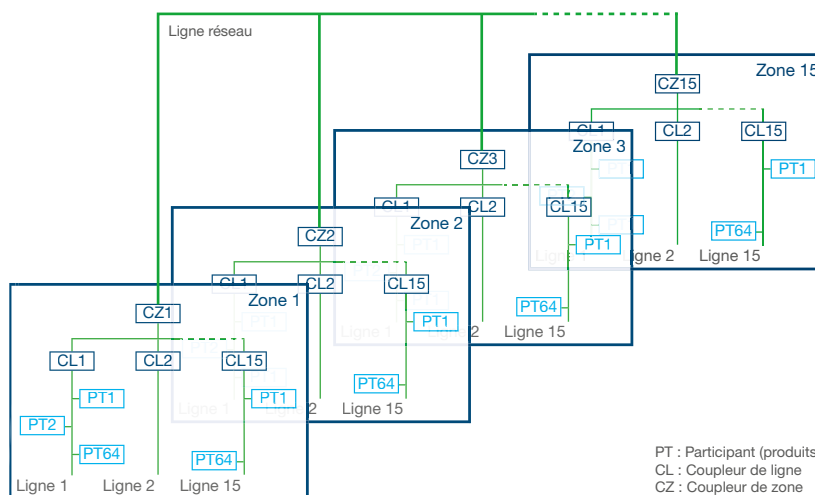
Ligne réseau

Zone 15
CZ15
CL1
CL2
CL15
PT1
PT64
Ligne 2
Ligne 15

Zone 3
CZ3
CL1
CL2
CL15
PT1
PT64
Ligne 15

Zone 2
CZ2
CL1
CL2
CL15
PT1
PT64
Ligne 15

Zone 1
CZ1
CL1
CL2
CL15
PT1
PT2
PT64
PT1
PT64
Ligne 1
Ligne 2
Ligne 15

PT : Participant (produits
CL : Coupleur de ligne
CZ : Coupleur de zone